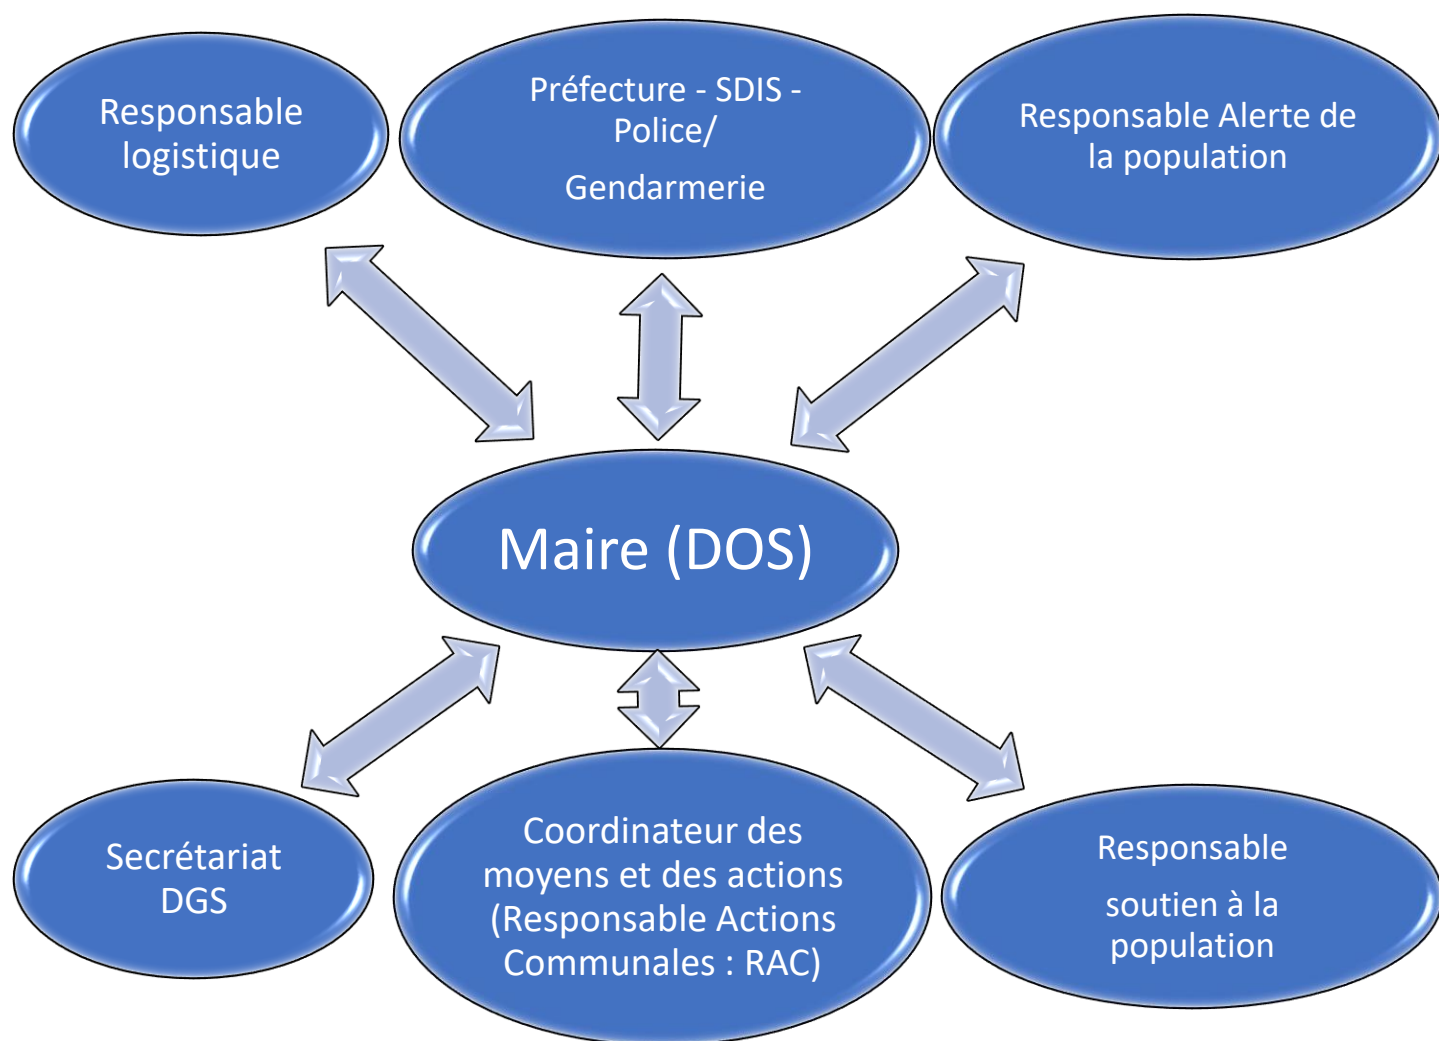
Responsable logistique

Préfecture - SDIS - Police/

Gendarmerie

Responsable Alerte de la population

Maire (DOS)

Secrétariat DGS

Coordinateur des moyens et des actions (Responsable Actions Communales : RAC)

Responsable

soutien à la population